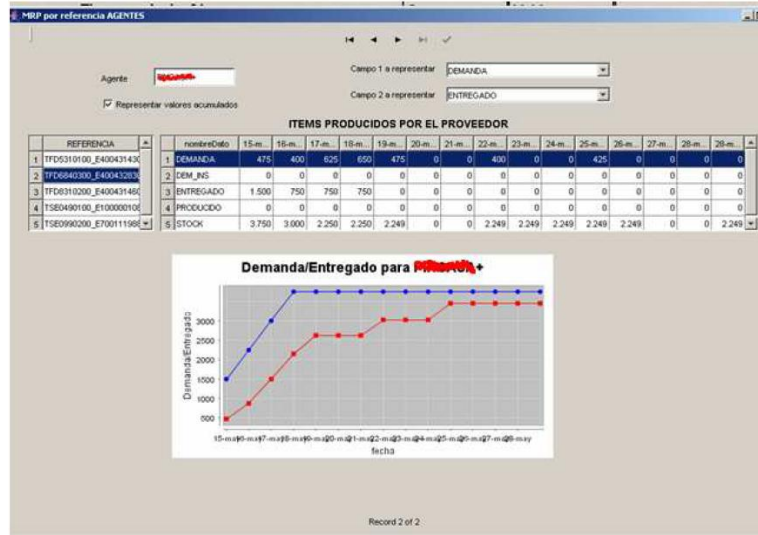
MRP por referencia AGENTES

Agente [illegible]

Representar valores acumulados

Campo 1 a representar DEMANDA

Campo 2 a representar ENTREGADO

ITEMS PRODUCIDOS POR EL PROVEEDOR

| | REFERENCIA |
|---|---|
| 1 | TFD5310100_E40043143( |
| 2 | TFD6840300_E40043283( |
| 3 | TFD8310200_E40043146( |
| 4 | TSE0490100_E10000010( |
| 5 | TSE0990200_E70011198! |

| | nombreDato | 15-m... | 16-m... | 17-m... | 18-m... | 19-m... | 20-m... | 21-m... | 22-m... | 23-m... | 24-m... | 25-m... | 26-m... | 27-m... | 28-m... | 28-m... |
|---|---|---|---|---|---|---|---|---|---|---|---|---|---|---|---|---|
| 1 | DEMANDA | 475 | 400 | 625 | 650 | 475 | 0 | 0 | 400 | 0 | 0 | 425 | 0 | 0 | 0 | 0 |
| 2 | DEM_INS | 0 | 0 | 0 | 0 | 0 | 0 | 0 | 0 | 0 | 0 | 0 | 0 | 0 | 0 | 0 |
| 3 | ENTREGADO | 1.500 | 750 | 750 | 750 | 0 | 0 | 0 | 0 | 0 | 0 | 0 | 0 | 0 | 0 | 0 |
| 4 | PRODUCIDO | 0 | 0 | 0 | 0 | 0 | 0 | 0 | 0 | 0 | 0 | 0 | 0 | 0 | 0 | 0 |
| 5 | STOCK | 3.750 | 3.000 | 2.250 | 2.250 | 2.249 | 0 | 0 | 2.249 | 2.249 | 2.249 | 2.249 | 2.249 | 0 | 0 | 2.249 |

Demanda/Entregado para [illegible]+

Demanda/Entregado

3000
2500
2000
1500
1000
500

15-may16-may17-may18-may19-may20-may21-may22-may23-may24-may25-may26-may27-may28-may

fecha

Record 2 of 2